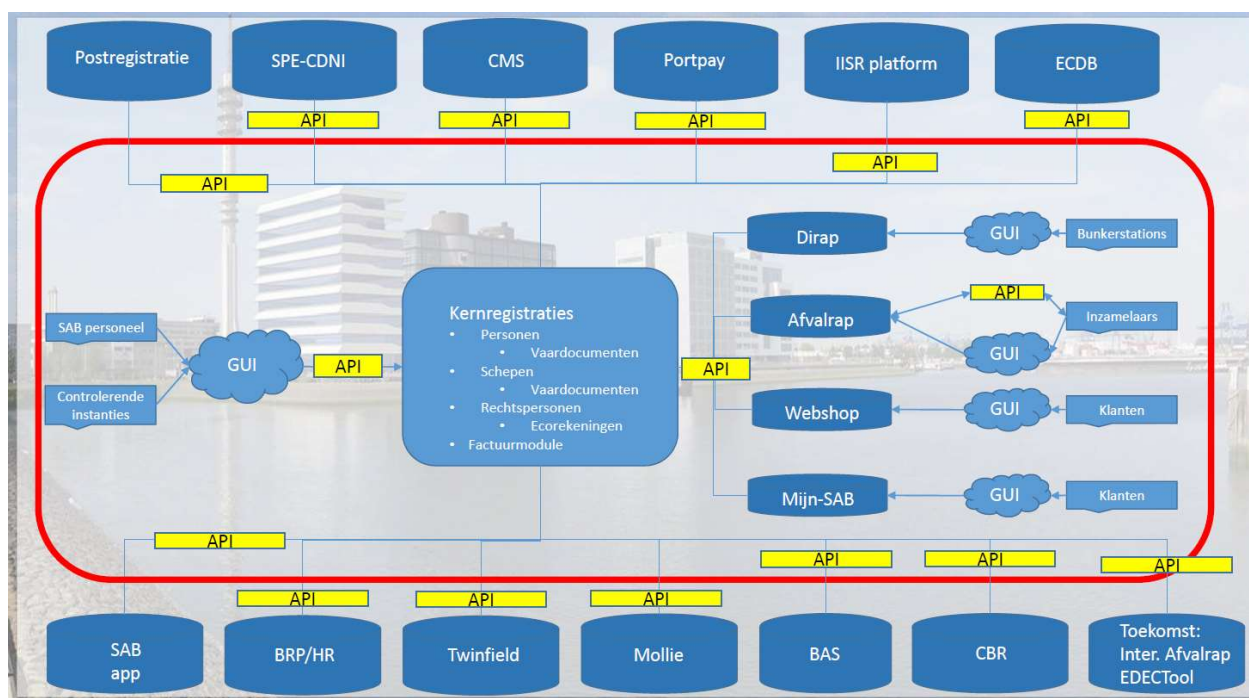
Postregistratie
SPE-CDNI
CMS
Portpay
IISR platform
ECDB
API
API
API
API
API
API

Dirap
GUI
Bunkerstations

SAB personeel
Controlerende instanties
GUI
API

Kernregistraties
• Personen
  • Vaardocumenten
• Schepen
  • Vaardocumenten
• Rechtspersonen
  • Ecorekeningen
• Factuurmodule

API
Afvalrap
API
Inzamelaars
GUI
Webshop
GUI
Klanten
Mijn-SAB
GUI
Klanten

API
API
API
API
API
API
API

SAB app
BRP/HR
Twinfield
Mollie
BAS
CBR
Toekomst: Inter. Afvalrap EDECTool